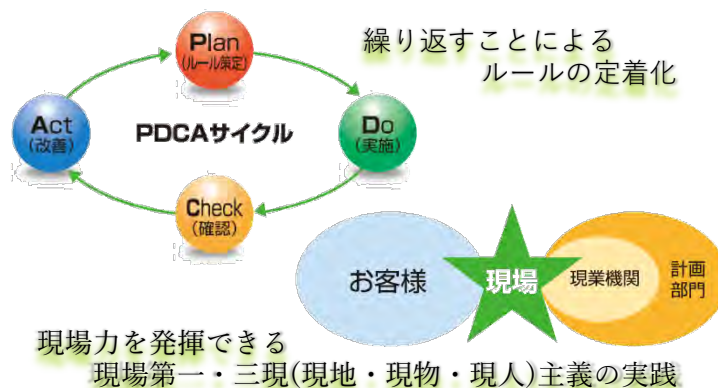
Plan
(ルール策定)

Do
(実施)

Check
(確認)

Act
(改善)

PDCAサイクル

繰り返すことによる
ルールの定着化

お客様

現場

現業機関

計画
部門

現場力を発揮できる
現場第一・三現(現地・現物・現人)主義の実践